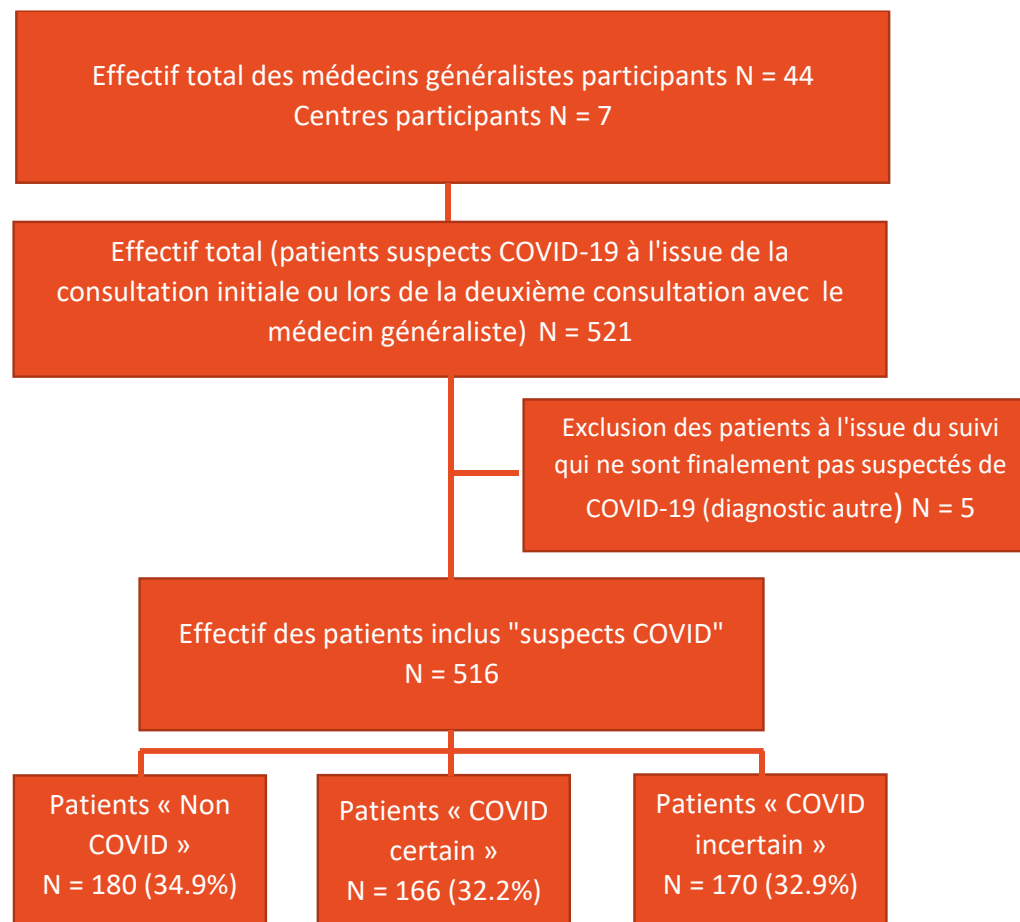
Effectif total des médecins généralistes participants N = 44
Centres participants N = 7

Effectif total (patients suspects COVID-19 à l'issue de la consultation initiale ou lors de la deuxième consultation avec le médecin généraliste) N = 521

Exclusion des patients à l'issue du suivi qui ne sont finalement pas suspectés de COVID-19 (diagnostic autre) N = 5

Effectif des patients inclus "suspects COVID"
N = 516

Patients « Non COVID »
N = 180 (34.9%)

Patients « COVID certain »
N = 166 (32.2%)

Patients « COVID incertain »
N = 170 (32.9%)